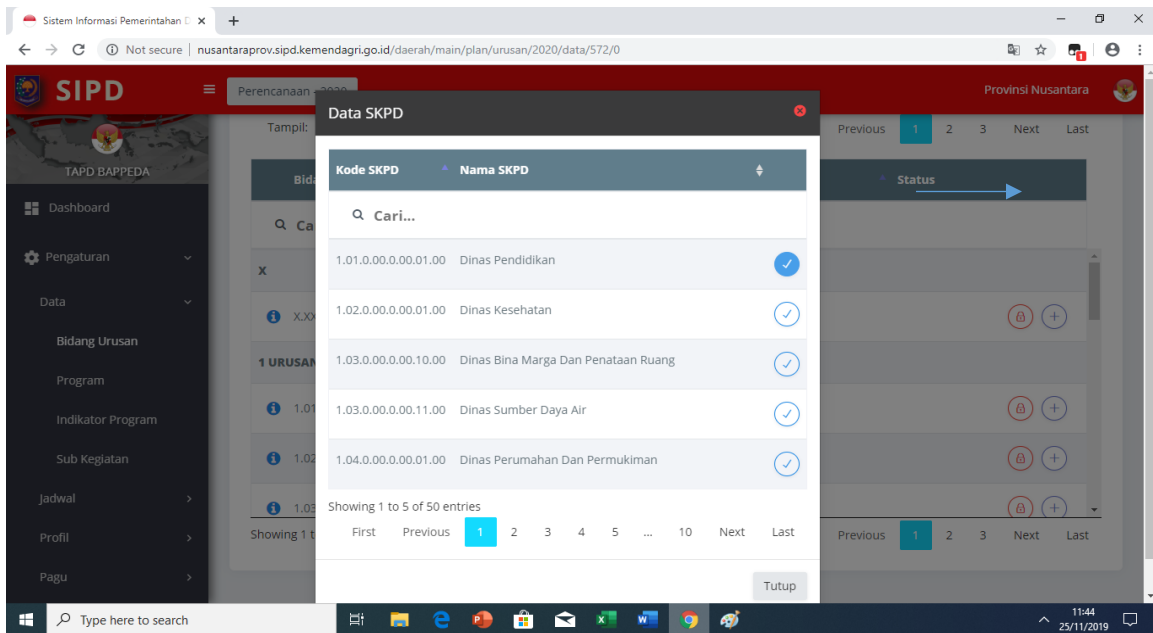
Sistem Informasi Pemerintahan D ×
+
Not secure | nusantaraprov.sipd.kemendagri.go.id/daerah/main/plan/urusan/2020/data/572/0

SIPD
Perencanaan - 2020
Provinsi Nusantara

TAPD BAPPEDA
Dashboard
Pengaturan
Data
Bidang Urusan
Program
Indikator Program
Sub Kegiatan
Jadwal
Profil
Pagu

Tampil:
Previous 1 2 3 Next Last
Bida
Status
Ca
X
X.XX
1 URUSAN
1.01
1.02
1.03
Showing 1 t
Previous 1 2 3 Next Last

Data SKPD

| Kode SKPD | Nama SKPD | |
|---|---|---|
| 1.01.0.00.0.00.01.00 | Dinas Pendidikan | ✓ |
| 1.02.0.00.0.00.01.00 | Dinas Kesehatan | ✓ |
| 1.03.0.00.0.00.10.00 | Dinas Bina Marga Dan Penataan Ruang | ✓ |
| 1.03.0.00.0.00.11.00 | Dinas Sumber Daya Air | ✓ |
| 1.04.0.00.0.00.01.00 | Dinas Perumahan Dan Permukiman | ✓ |

Cari...

Showing 1 to 5 of 50 entries
First Previous 1 2 3 4 5 ... 10 Next Last

Tutup

Type here to search
11:44
25/11/2019